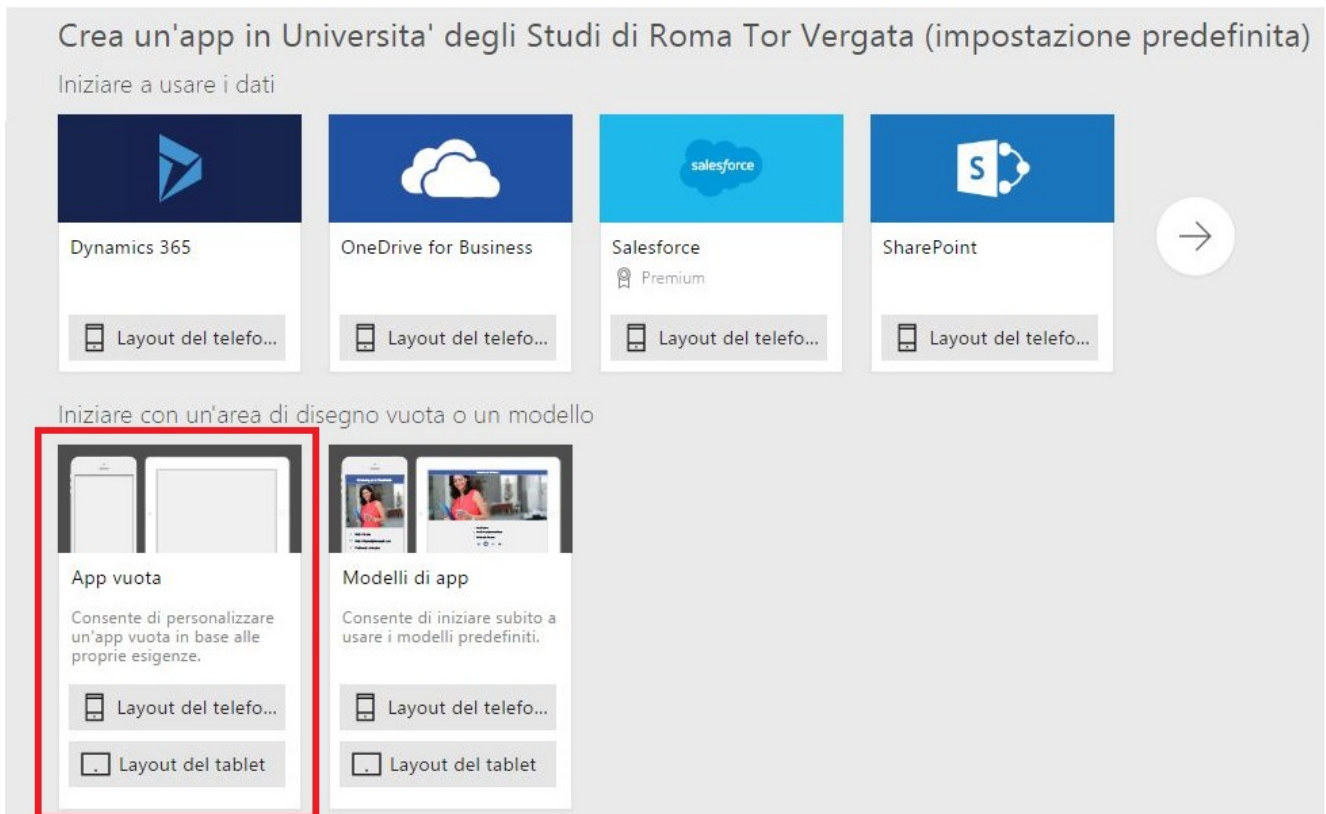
Crea un'app in Universita' degli Studi di Roma Tor Vergata (impostazione predefinita)

Iniziare a usare i dati

salesforce

S

Dynamics 365

Layout del telefo...

OneDrive for Business

Layout del telefo...

Salesforce

Premium

Layout del telefo...

SharePoint

Layout del telefo...

Iniziare con un'area di disegno vuota o un modello

App vuota

Consente di personalizzare un'app vuota in base alle proprie esigenze.

Layout del telefo...

Layout del tablet

Modelli di app

Consente di iniziare subito a usare i modelli predefiniti.

Layout del telefo...

Layout del tablet